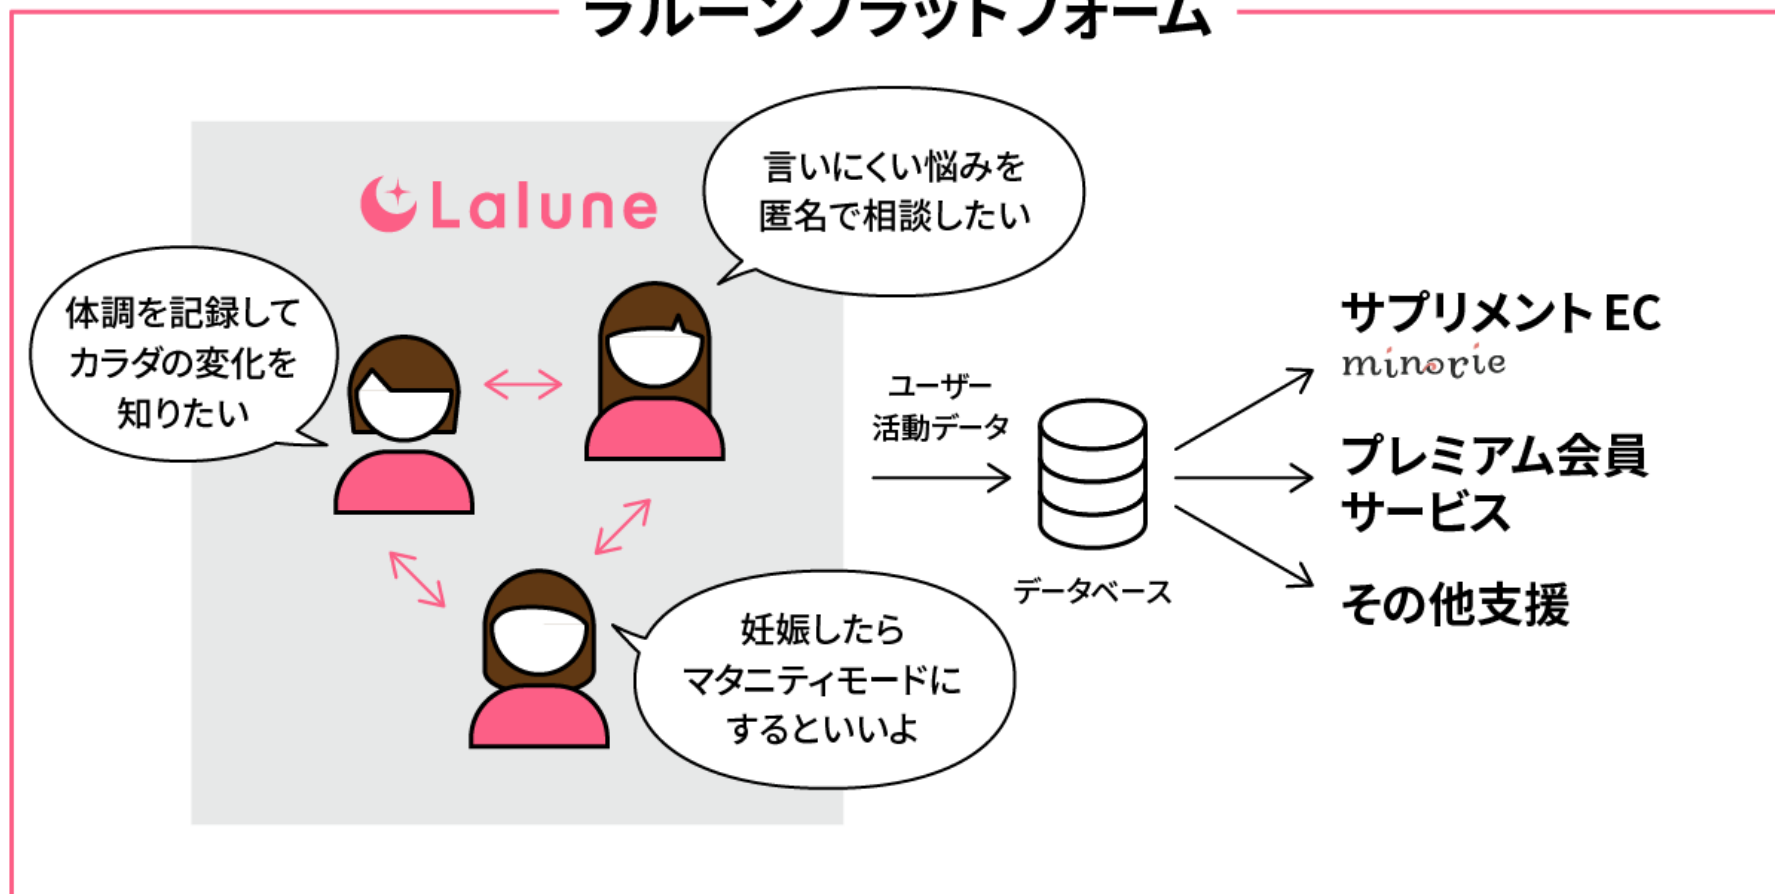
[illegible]

Lalune

言いにくい悩みを匿名で相談したい

体調を記録してカラダの変化を知りたい

妊娠したらマタニティモードにするといいよ

ユーザー活動データ

データベース

サプリメントEC
minorie

プレミアム会員サービス

その他支援